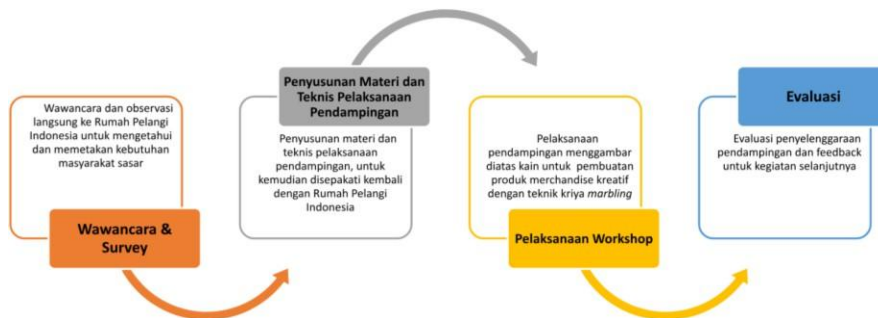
Wawancara dan observasi langsung ke Rumah Pelangi Indonesia untuk mengetahui dan memetakan kebutuhan masyarakat sasar

Wawancara & Survey

Penyusunan Materi dan Teknis Pelaksanaan Pendampingan

Penyusunan materi dan teknis pelaksanaan pendampingan, untuk kemudian disepakati kembali dengan Rumah Pelangi Indonesia

Pelaksanaan pendampingan menggambar diatas kain untuk pembuatan produk merchandise kreatif dengan teknik kriya marbling

Pelaksanaan Workshop

Evaluasi

Evaluasi penyelenggaraan pendampingan dan feedback untuk kegiatan selanjutnya